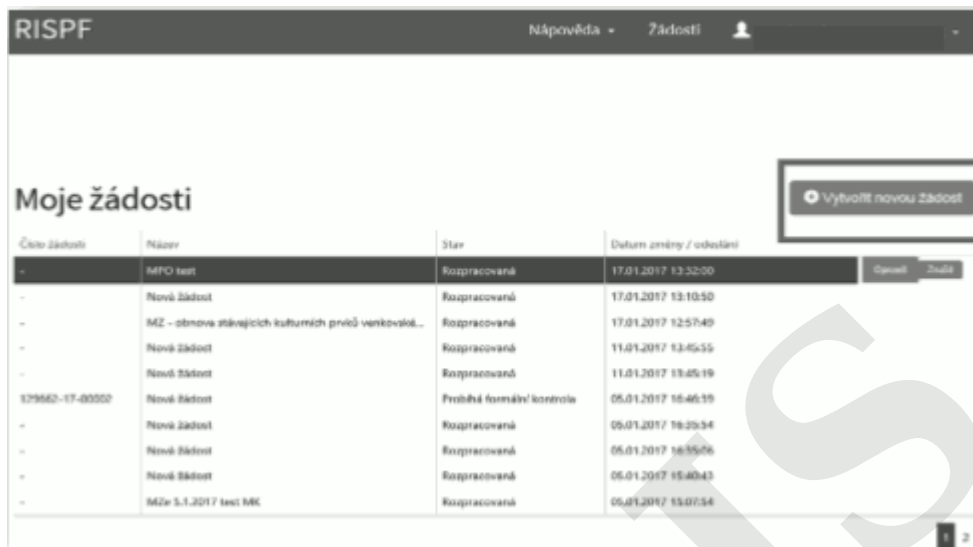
RISPF

Nápověda ▾ Žádosti

Moje žádosti

Vytvořit novou žádost

| Číslo žádosti | Název | Stav | Datum změny / odeslání |
|---|---|---|---|
| - | MFO test | Rozpracovaná | 17.01.2017 13:32:00 |
| - | Nová žádost | Rozpracovaná | 17.01.2017 13:10:50 |
| - | MZ - obnova stávajících kulturních prvků venkovské... | Rozpracovaná | 17.01.2017 12:57:49 |
| - | Nová žádost | Rozpracovaná | 11.01.2017 13:45:55 |
| - | Nová žádost | Rozpracovaná | 11.01.2017 11:45:19 |
| 179662-17-00002 | Nová žádost | Probíhá formální kontrola | 05.01.2017 16:46:59 |
| - | Nová žádost | Rozpracovaná | 05.01.2017 16:35:54 |
| - | Nová žádost | Rozpracovaná | 05.01.2017 16:55:06 |
| - | Nová žádost | Rozpracovaná | 05.01.2017 15:40:43 |
| - | MZe 5.1.2017 test MK | Rozpracovaná | 05.01.2017 15:07:54 |

Otevřít Zrušit

1 2